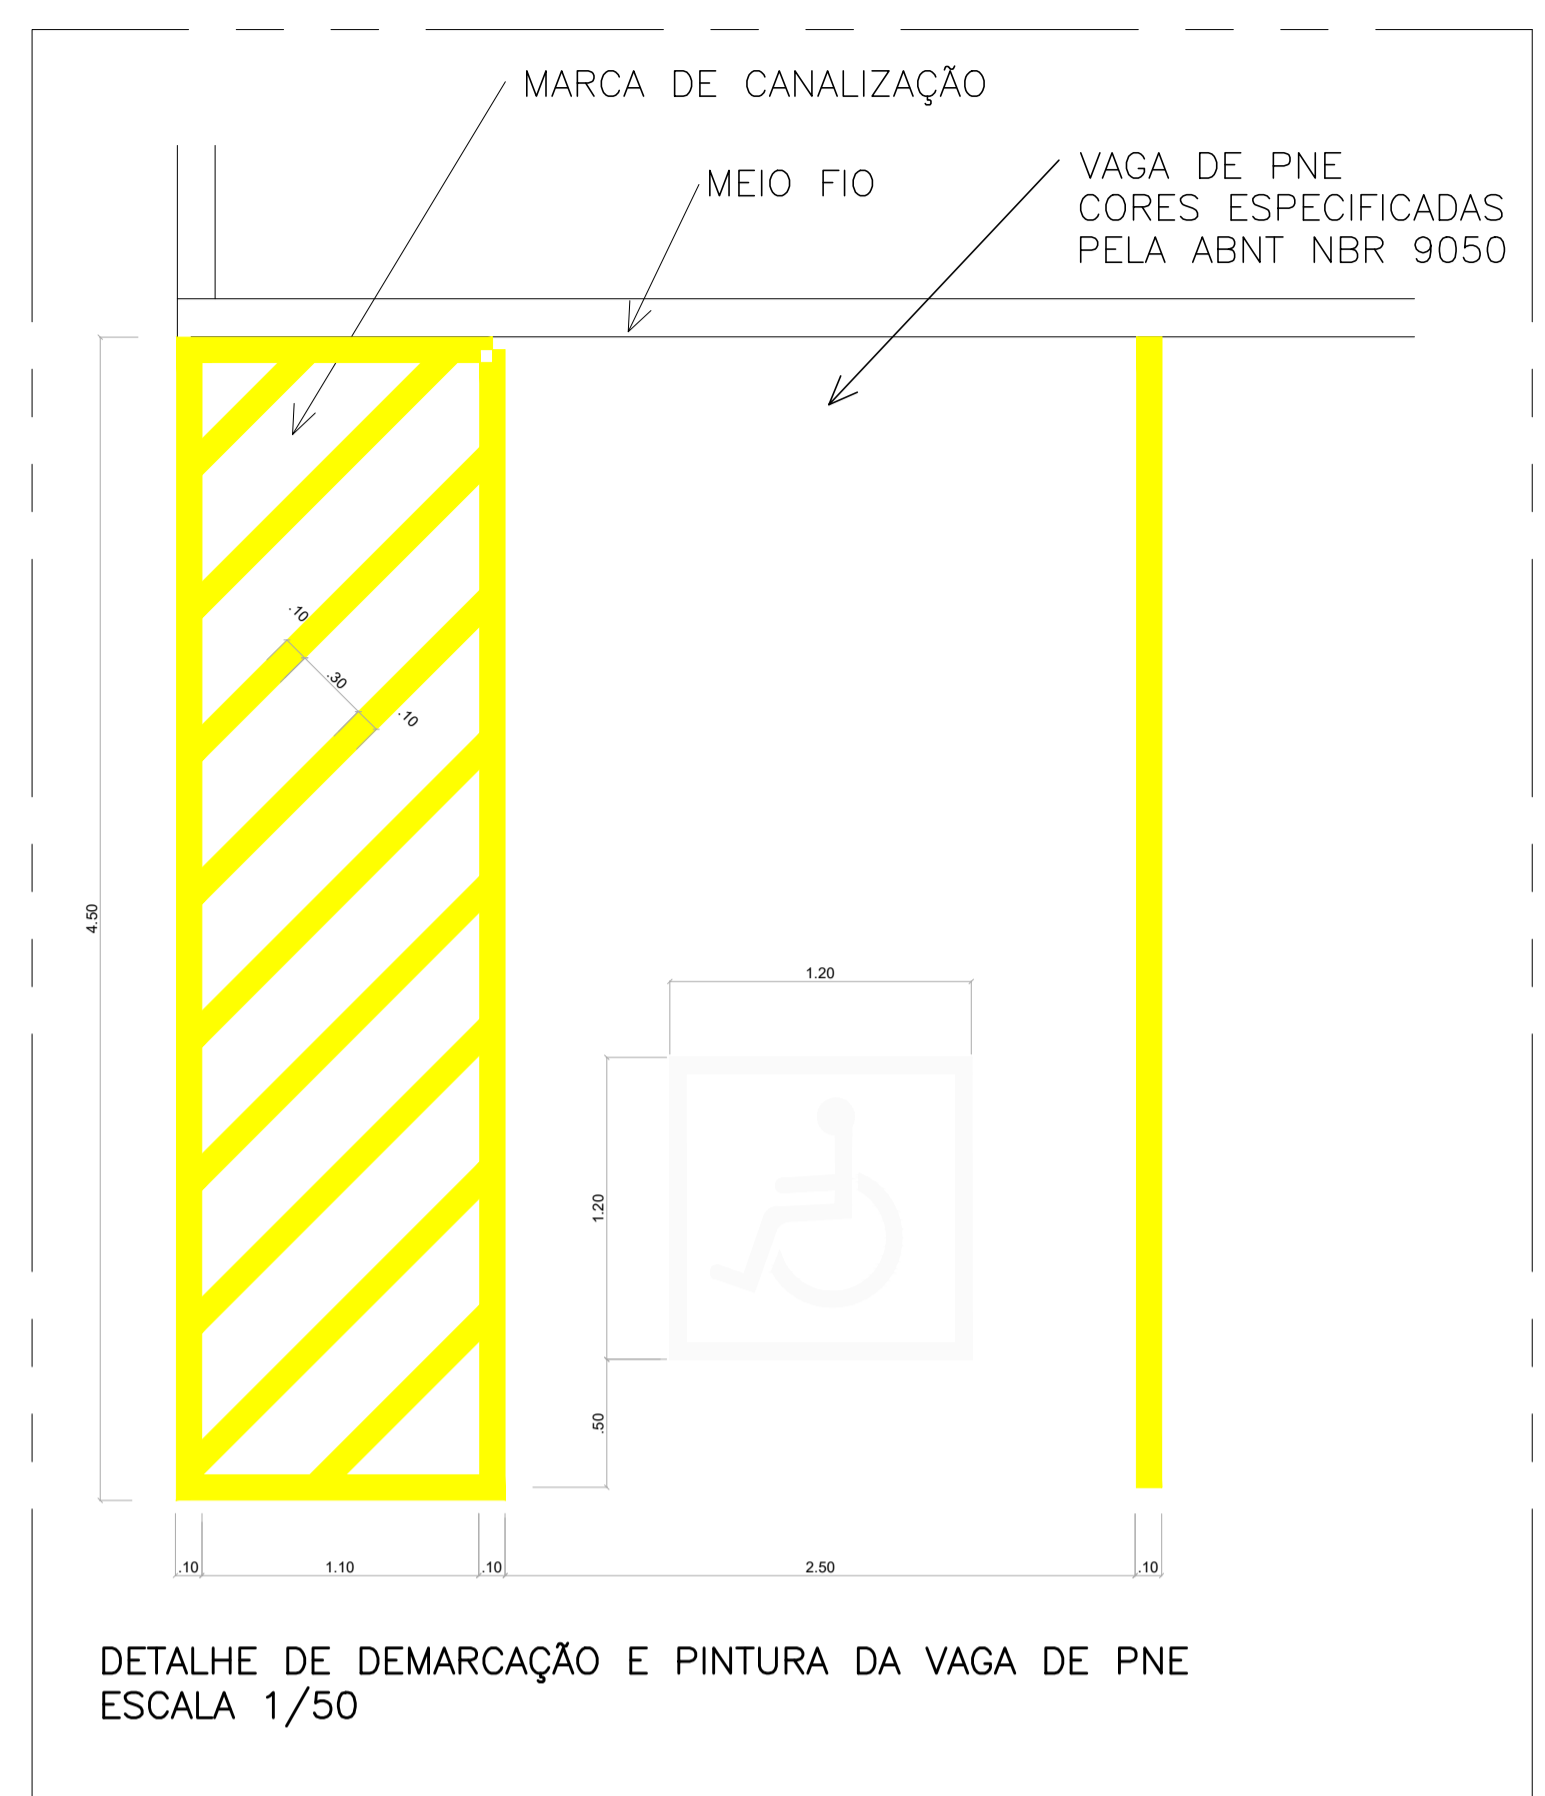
MARCA DE CANALIZAÇÃO

MEIO FIO

VAGA DE PNE
CORES ESPECIFICADAS
PELA ABNT NBR 9050

.10
.30
.10

4.50

1.20

1.20

.50

.10 1.10 .10 2.50 .10

DETALHE DE DEMARCAÇÃO E PINTURA DA VAGA DE PNE
ESCALA 1/50